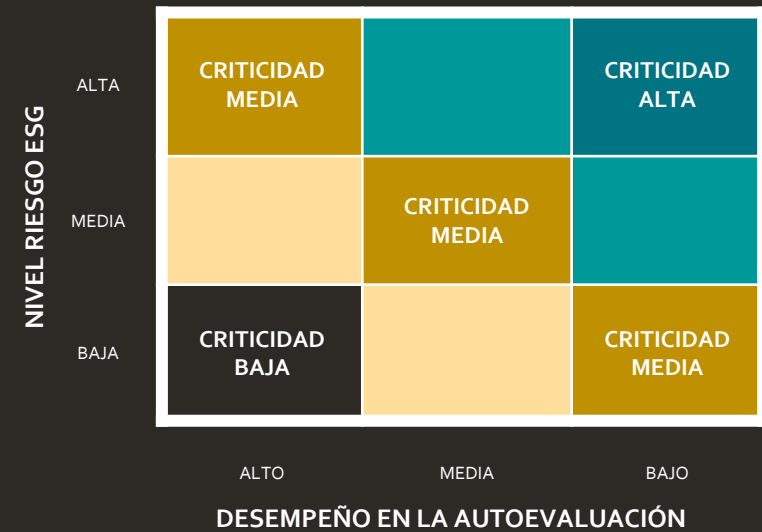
NIVEL RIESGO ESG

| | ALTO | MEDIA | BAJO |
|---|---|---|---|
| ALTA | CRITICIDAD MEDIA | | CRITICIDAD ALTA |
| MEDIA | | CRITICIDAD MEDIA | |
| BAJA | CRITICIDAD BAJA | | CRITICIDAD MEDIA |

DESEMPEÑO EN LA AUTOEVALUACIÓN